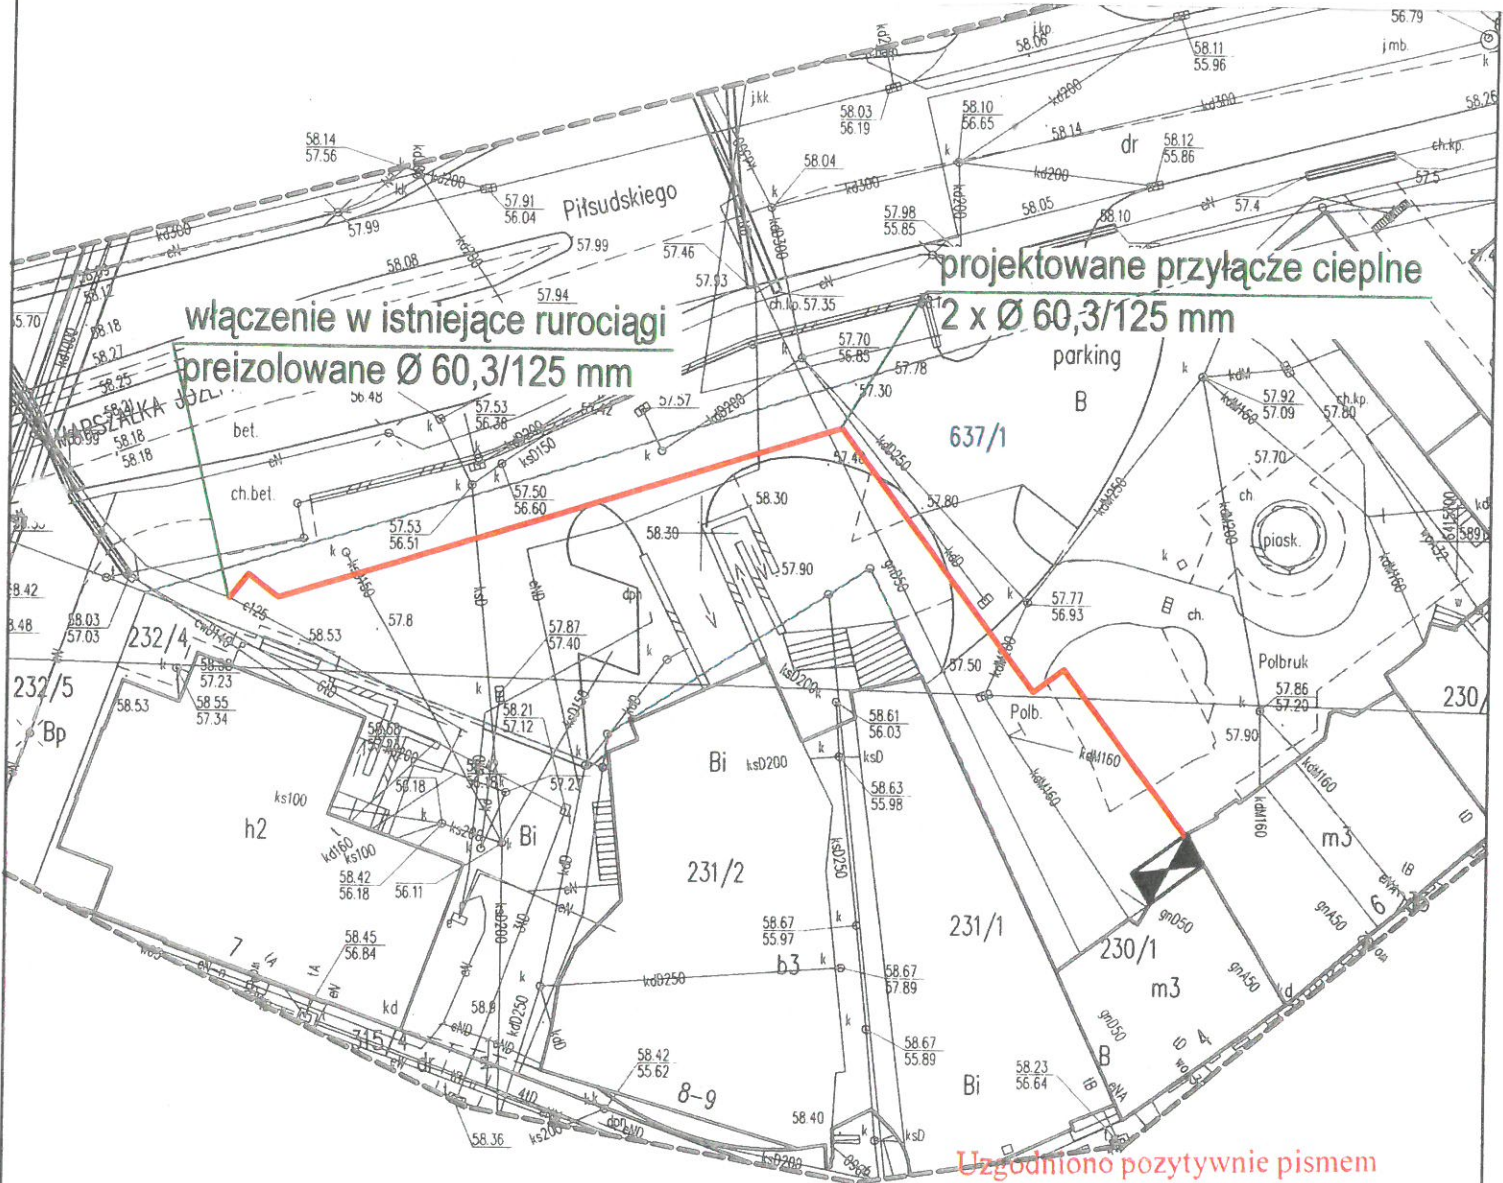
56.79
j.kp.
58.06
58.11
55.96
j.mb.
58.25
j.kk
58.03
56.19
58.10
56.65
kd300
kd300
58.14
57.56
58.04
58.14
dr
58.12
55.86
ch.kp.
kd200
kd200
57.5
57.91
56.04
Piłsudskiego
kd300
58.05
57.4
57.99
57.98
55.85
58.10
57.99
57.46
58.08
57.93
projektowane przyłącze cieplne
2 x Ø 60,3/125 mm
57.94
ch.kp. 57.35
15.70
58.18
włączenie w istniejące rurociągi
preizolowane Ø 60,3/125 mm
58.27
57.70
56.85
parking
58.25
57.78
58.21
56.48
57.53
56.38
57.42
57.57
57.30
B
58.18
58.18
bet.
kd200
ks150
kdM
57.92
57.09
ch.kp.
57.80
637/1
57.48
kd250
57.70
ch.bet.
57.50
56.60
58.30
57.80
ch
piask.
57.53
56.51
58.30
57.90
dph
58.42
58.48
58.03
57.03
232/4
58.53
57.8
57.87
57.40
57.77
56.93
ch.
Polbruk
232/5
58.58
57.23
58.55
57.34
57.50
57.86
57.20
230
Bp
58.53
58.21
57.12
Polb.
57.90
58.61
56.03
58.18
ks100
57.21
Bi
ksD200
ksD
58.63
55.98
kdM160
h2
ks100
Bi
m3
58.42
56.18
56.11
231/2
58.67
55.97
231/1
58.45
56.84
7
b3
58.67
57.89
230/1
6
m3
kd
kd250
58.42
55.62
58.67
55.89
B
315/4
dr
8-9
Bi
58.23
56.64
4
58.40
58.36
ksD
Uzgodniono pozytywnie pismem